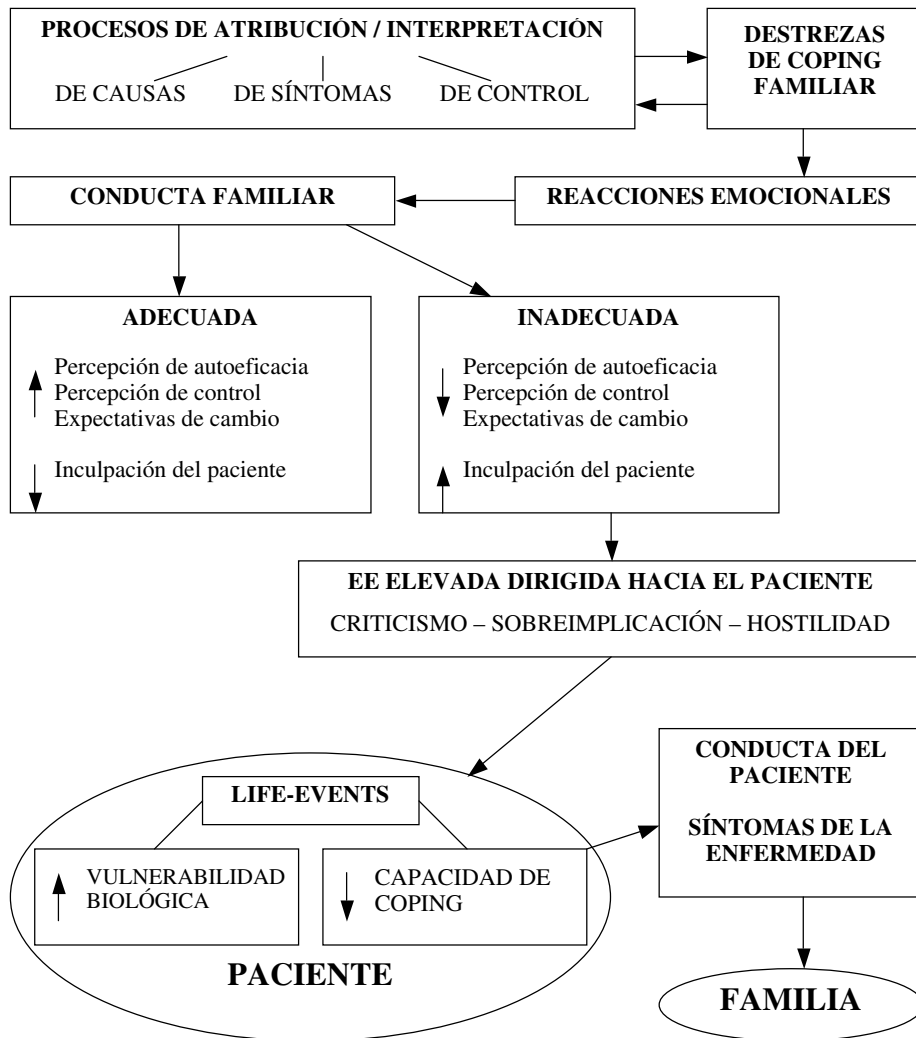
PROCESOS DE ATRIBUCIÓN / INTERPRETACIÓN

DE CAUSAS DE SÍNTOMAS DE CONTROL

DESTREZAS DE COPING FAMILIAR

CONDUCTA FAMILIAR

REACCIONES EMOCIONALES

ADECUADA

Percepción de autoeficacia
Percepción de control
Expectativas de cambio

Inculpación del paciente

INADECUADA

Percepción de autoeficacia
Percepción de control
Expectativas de cambio

Inculpación del paciente

EE ELEVADA DIRIGIDA HACIA EL PACIENTE

CRITICISMO – SOBREIMPLICACIÓN – HOSTILIDAD

LIFE-EVENTS

VULNERABILIDAD BIOLÓGICA

CAPACIDAD DE COPING

PACIENTE

CONDUCTA DEL PACIENTE

SÍNTOMAS DE LA ENFERMEDAD

FAMILIA